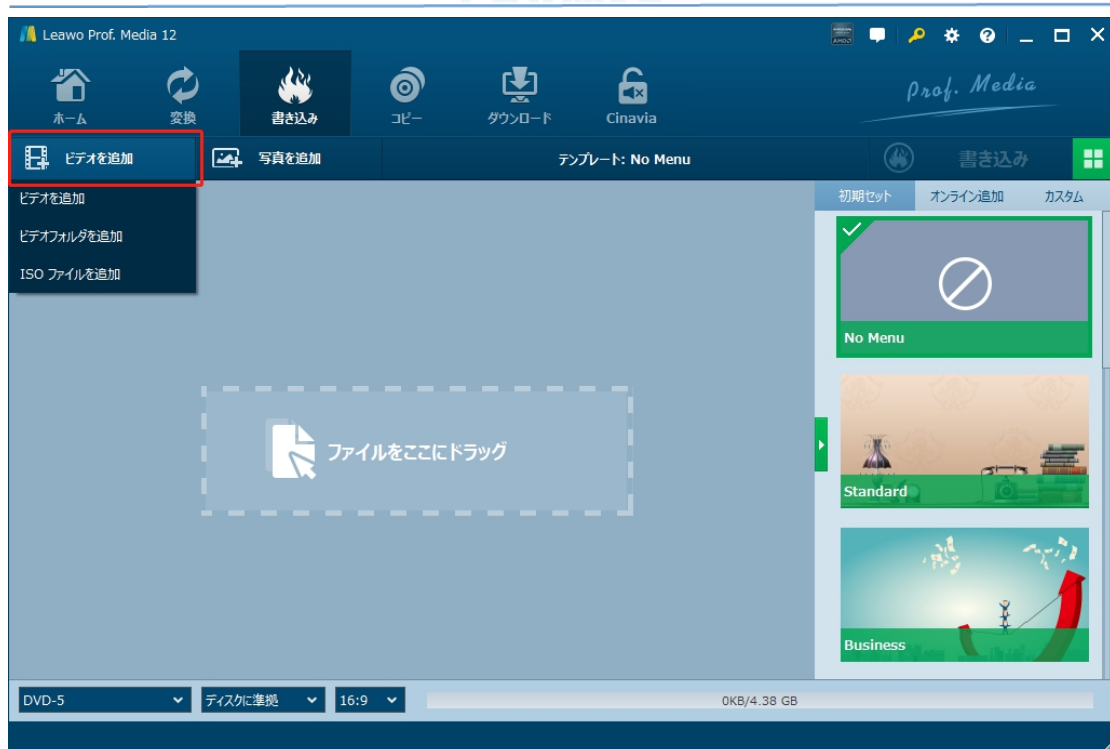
Leawo Prof. Media 12

ホーム
変換
書き込み
コピー
ダウンロード
Cinavia

Prof. Media

ビデオを追加
写真を追加
テンプレート: No Menu
書き込み

ビデオを追加
ビデオフォルダを追加
ISO ファイルを追加

ファイルをここにドラッグ

初期セット
オンライン追加
カスタム

No Menu
Standard
Business

DVD-5
ディスクに準拠
16:9
0KB/4.38 GB